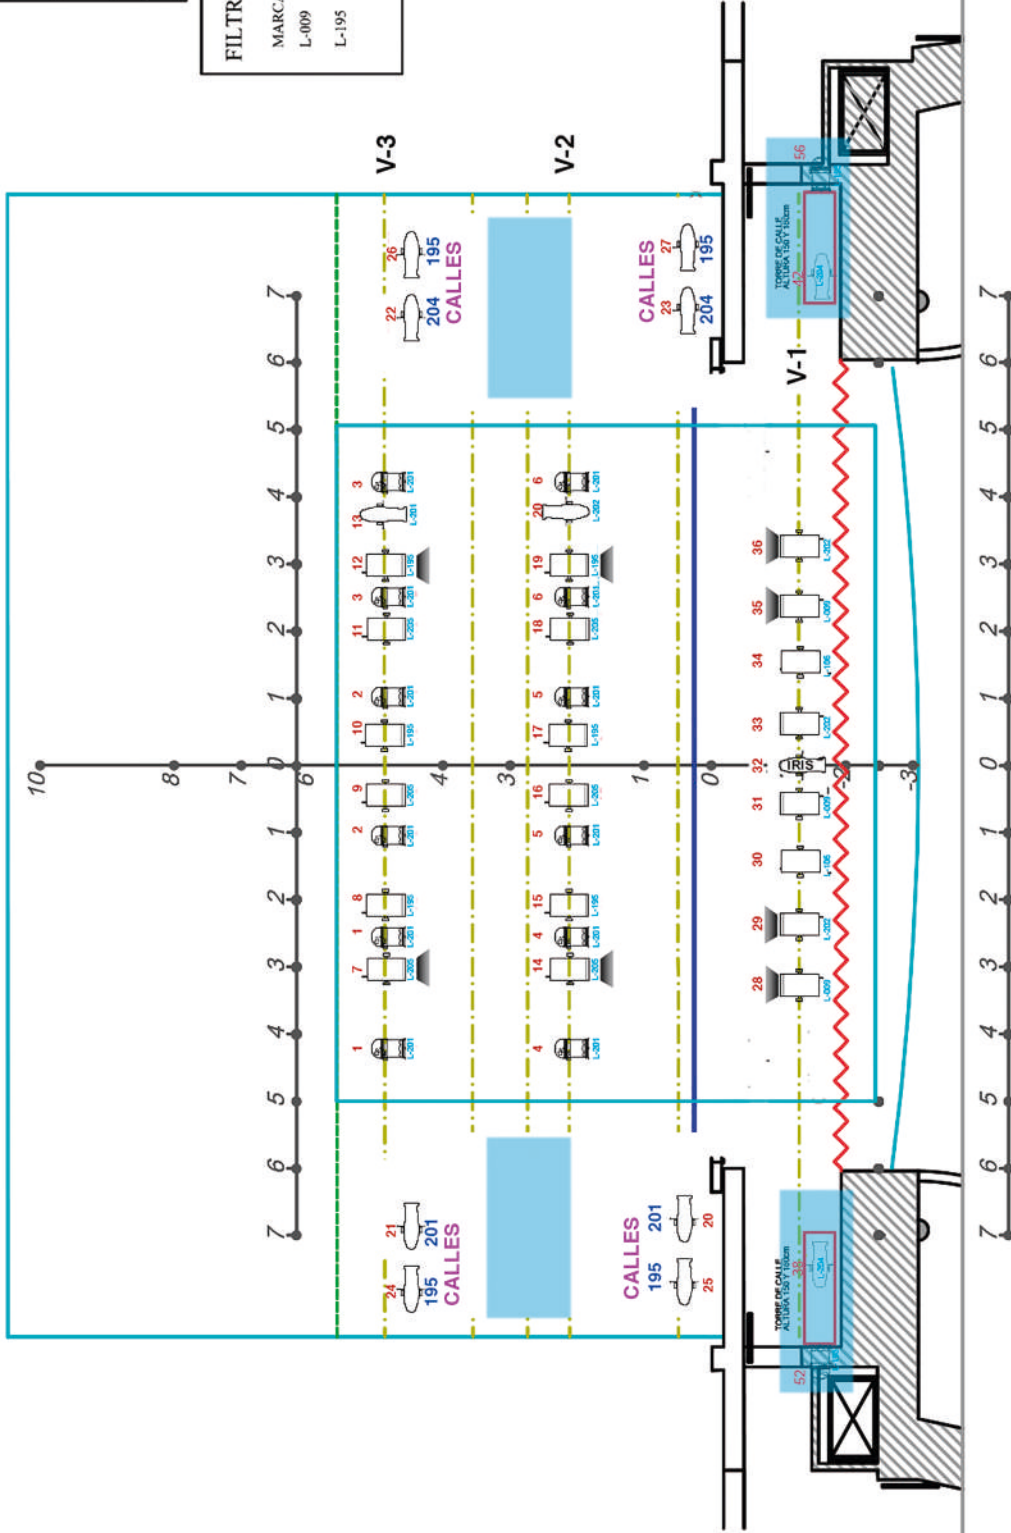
FILTR
MARC
L-009
L-195

V-3
V-2
V-1

26 195
22 204 CALLES
27 195
23 204 CALLES

TORRE DE CALLE ALTURA 150 Y 180cm
56
42
L-204

3 L-201
13 L-201
12 L-195
3 L-201
11 L-205
2 L-201
10 L-195
9 L-205
2 L-201
8 L-195
1 L-201
7 L-205
1 L-201

6 L-201
20 L-202
19 L-195
6 L-201
18 L-205
5 L-201
17 L-195
16 L-205
5 L-201
15 L-195
4 L-201
14 L-205
4 L-201

36 L-202
35 L-009
34 L-195
33 L-202
32 IRIS
31 L-009
30 L-195
29 L-202
28 L-009

7 6 5 4 3 2 1 0 1 2 3 4 5 6 7
10 8 7 6 4 3 1 0 -2 -3
7 6 5 4 3 2 1 0 1 2 3 4 5 6 7

21 201
24 195 CALLES
20 201
25 195 CALLES

TORRE DE CALLE ALTURA 150 Y 180cm
38
52
L-204